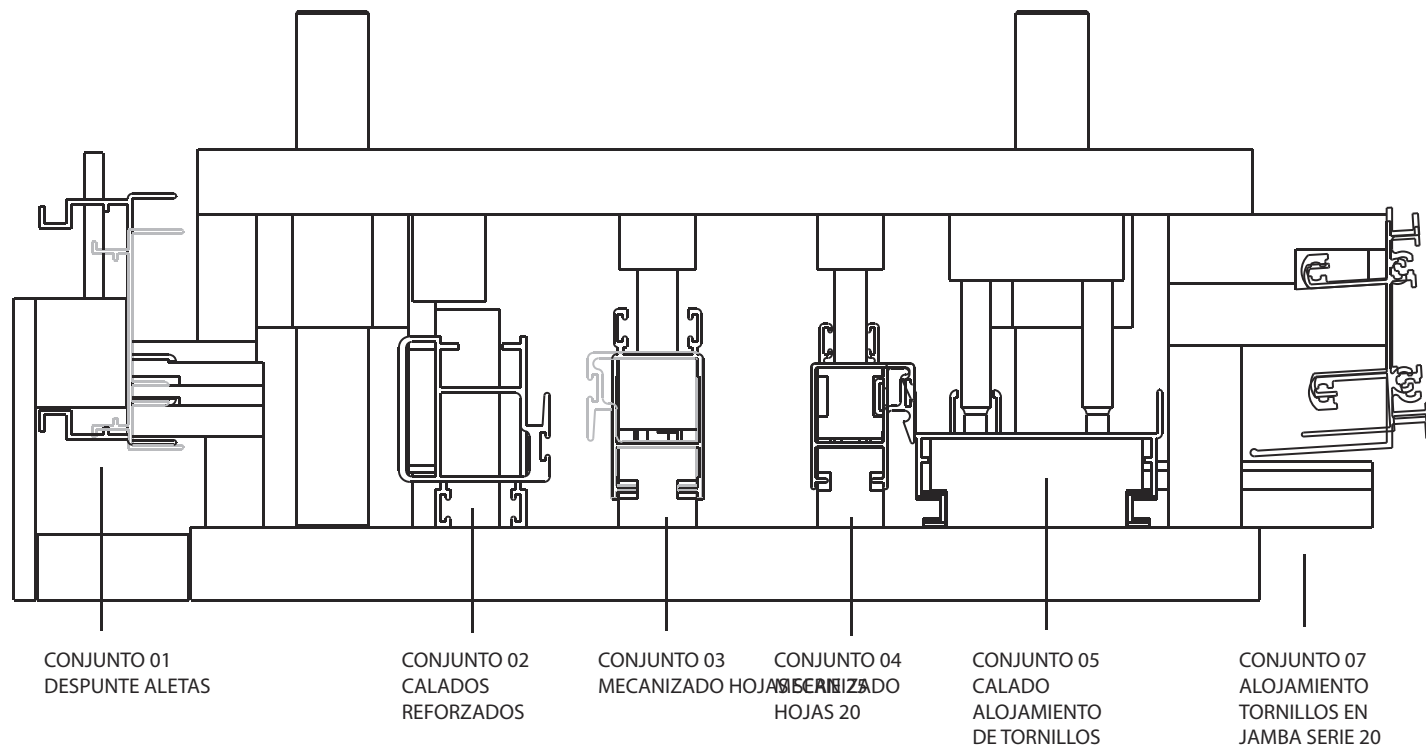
CONJUNTO 01
DESPUNTE ALETAS

CONJUNTO 02
CALADOS
REFORZADOS

CONJUNTO 03
MECANIZADO HOJAS SERIE 25

CONJUNTO 04
MECANIZADO
HOJAS 20

CONJUNTO 05
CALADO
ALOJAMIENTO
DE TORNILLOS

CONJUNTO 07
ALOJAMIENTO
TORNILLOS EN
JAMBA SERIE 20